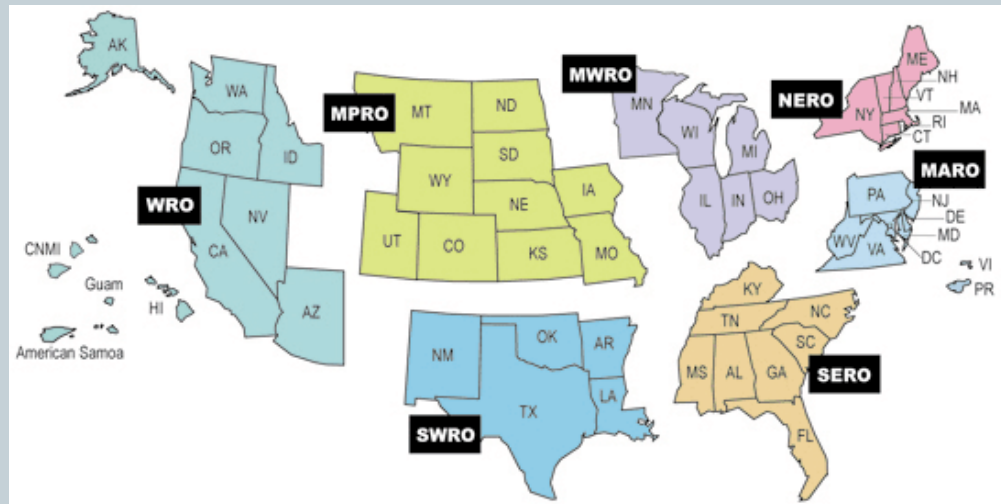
AK
WA
OR
ID
WRO
NV
CA
AZ
CNMI
Guam
HI
American Samoa
MPRO
MT
ND
SD
WY
NE
IA
UT
CO
KS
MO
MWRO
MN
WI
MI
IL
IN
OH
NERO
ME
NH
VT
MA
NY
RI
CT
MARO
PA
NJ
DE
MD
WV
VA
DC
VI
PR
NM
OK
AR
TX
LA
SWRO
KY
NC
TN
SC
MS
AL
GA
SERO
FL